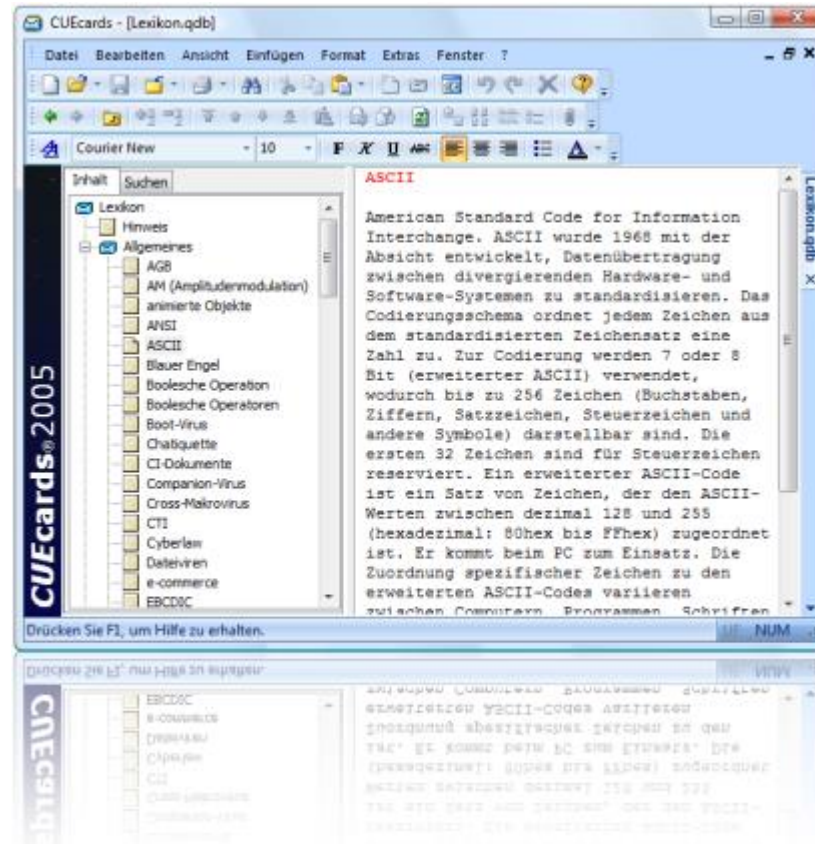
CUEcards - [Lexikon.qdb]

Datei Bearbeiten Ansicht Einfügen Format Extras Fenster ?

Courier New 10

Inhalt Suchen

Lexikon
Hinweis
Allgemeines
AGB
AM (Amplitudenmodulation)
animierte Objekte
ANSI
ASCII
Blauer Engel
Boolesche Operation
Boolesche Operatoren
Boot-Virus
Chatiquette
CI-Dokumente
Companion-Virus
Cross-Makrovirus
CTI
Cyberlaw
Dateiviren
e-commerce
EBCDIC

CUEcards®2005

ASCII

American Standard Code for Information Interchange. ASCII wurde 1968 mit der Absicht entwickelt, Datenübertragung zwischen divergierenden Hardware- und Software-Systemen zu standardisieren. Das Codierungsschema ordnet jedem Zeichen aus dem standardisierten Zeichensatz eine Zahl zu. Zur Codierung werden 7 oder 8 Bit (erweiterter ASCII) verwendet, wodurch bis zu 256 Zeichen (Buchstaben, Ziffern, Satzzeichen, Steuerzeichen und andere Symbole) darstellbar sind. Die ersten 32 Zeichen sind für Steuerzeichen reserviert. Ein erweiterter ASCII-Code ist ein Satz von Zeichen, der den ASCII-Werten zwischen dezimal 128 und 255 (hexadezimal: 80hex bis FFhex) zugeordnet ist. Er kommt beim PC zum Einsatz. Die Zuordnung spezifischer Zeichen zu den erweiterten ASCII-Codes variieren zwischen Computern, Programmen, Schriften

Lexikon.qdb

Drücken Sie F1, um Hilfe zu erhalten.

NUM